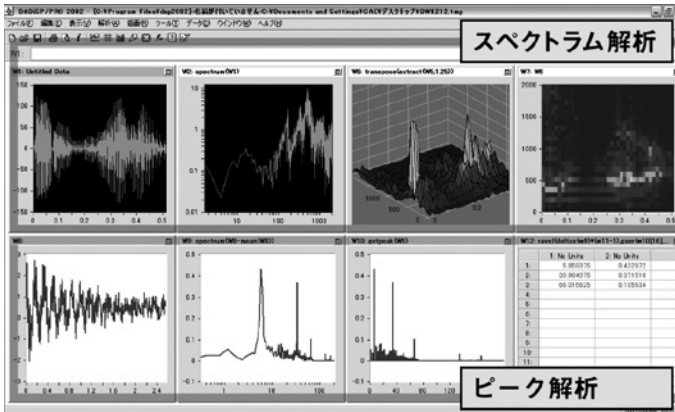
DADiSP/PRO 2002 - [D:¥Program Files¥dsp2002¥名前が付いていません C:¥Documents and Settings¥OAC¥デスクトップ¥DW5212.tmp]

ファイル(F) 編集(E) 表示(V) 解析(A) 描画(P) ツール(T) データ(D) ウインドウ(W) ヘルプ(H)

W2:

スペクトラム解析

W1: Untitled Data

W2: spectrum(W1)

W6: transpose(extract(W1,1,252))

W7: W6

W8:

W9: spectrum(W8-mean(W8))

W10: getpeak(W9)

W12: ravel(deltax(w10)*(w11-1),gsorie10[16]...

| | 1: No Units | 2: No Units |
|---|---|---|
| 1: | 6.950375 | 0.422077 |
| 2: | 30.904075 | 0.071518 |
| 3: | 66.015625 | 0.105534 |
| 4: | | |
| 5: | | |
| 6: | | |
| 7: | | |
| 8: | | |
| 9: | | |
| 10: | | |
| 11: | | |

ピーク解析